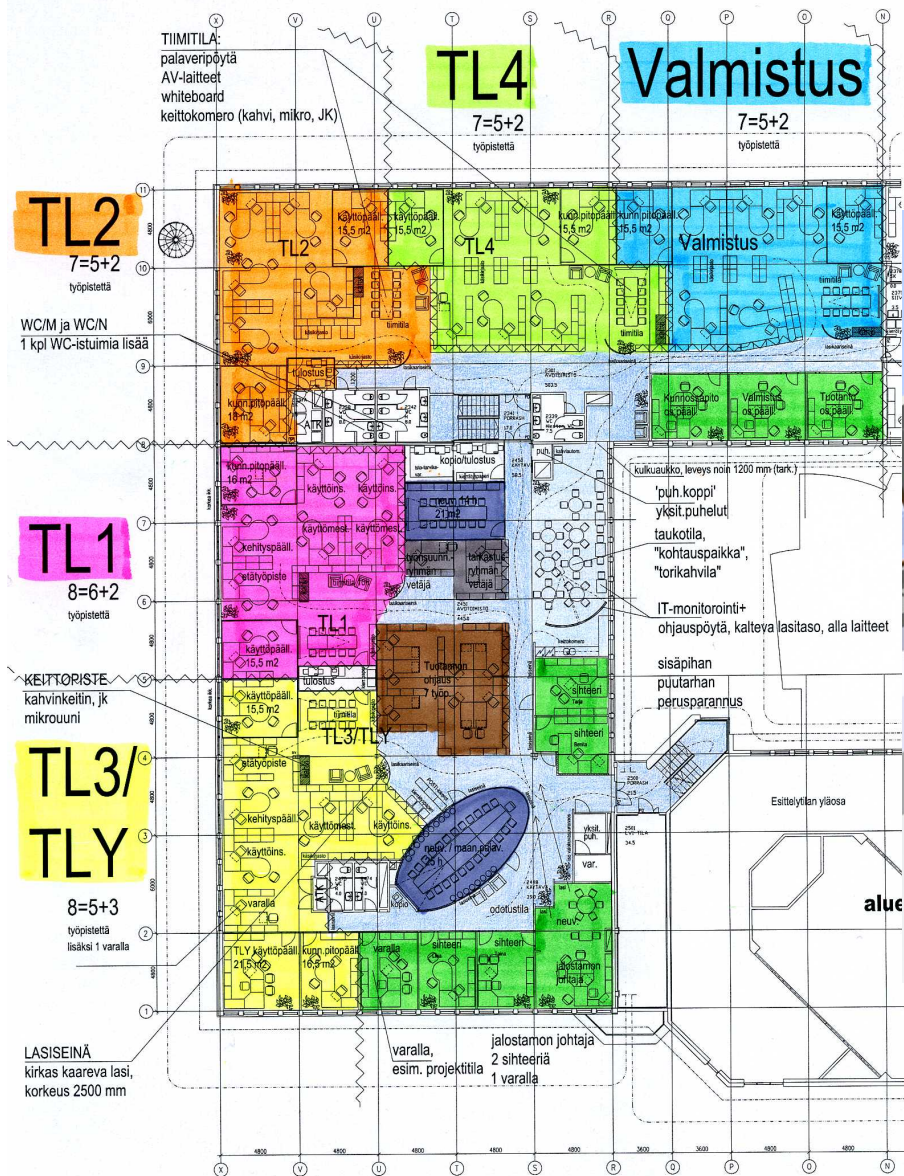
X V U T S R Q P O N

TIIMITILA:
palaveripöytä
AV-laitteet
whiteboard
keittokomero (kahvi, mikro, JK)

TL4
7=5+2
työpistettä

Valmistus
7=5+2
työpistettä

TL2
7=5+2
työpistettä

WC/M ja WC/N
1 kpl WC-istuimia lisää

käyttöpääll. 15,5 m2
käyttöpääll. 15,5 m2
kunn.pitopääl. 15,5 m2
kunn.pitopääl. 15,5 m2
käyttöpääll. 15,5 m2
TL2
TL4
Valmistus
tiimitila
tiimitila
tiimitila
tulostus
kunn.pitopääl. 18 m2
ATK
Kunnossapito os.pääll.
Valmistus os.pääll.
Tuotanto os.pääll.

11 10 9 8 7 6 5 4 3 2 1

kulkuaukko, leveys noin 1200 mm (tark.)

kopio/tulostus
puh.
kunn.pitopääl. 16 m2
käyttöins.
käyttöins.
käyttömest.
käyttömest.
neuv. 21 m2
kehityspääll.
tilatyöpiste
työnsuunn. ryhmän vetäjä
tarkastus ryhmän vetäjä

TL1
8=6+2
työpistettä

'puh.koppi'
yksit.puhelut
taukotila,
"kohtauspaikka",
"torikahvila"

IT-monitorointi+
ohjauspöytä, kalteva lasitaso, alla laitteet

TL1
käyttöpääll. 15,5 m2
Tuotannon ohjaus 7 työp.
tulostus
KEITTOPISTE
kahvinkeitin, jk
mikrouuni
käyttöpääll. 15,5 m2
tiimitila
TL3/TLY
sihteeri
sihteeri

sisäpihan
puutarhan
perusparannus

TL3/
TLY
8=5+3
työpistettä
lisäksi 1 varalla

tilatyöpiste
kehityspääll.
käyttömest.
käyttöins.
käyttöins.
neuv./ maan.palav.
yksit. puh.
var.
Esittelytilan yläosa
alue
varalla
ATK
kopio
odetustila
neuv.
TLY käyttöpääll. 21,5 m2
kunn.pitopääl. 16,5 m2
varalla
sihteeri
sihteeri
jalostamon johtaja

LASISEINÄ
kirkas kaareva lasi,
korkeus 2500 mm

varalla,
esim. projektitila

jalostamon johtaja
2 sihteeriä
1 varalla

4800 4800 4800 4800 4800 3600 3600 4800